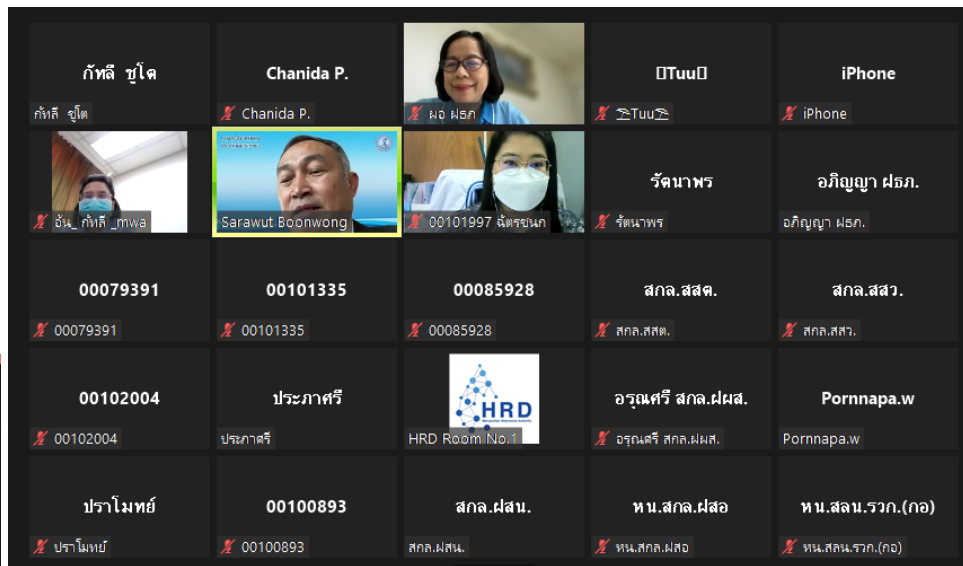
กัทลี ชูโต
กัทลี ชูโต

Chanida P.
Chanida P.

ผอ ฝธภ

Tuu
Tuu

iPhone
iPhone

อัน_ กัทลี _mwa

Sarawut Boonwong

00101997 ฉัตรชนก

รัตนาพร
รัตนาพร

อภิญญา ฝธภ.
อภิญญา ฝธภ.

00079391
00079391

00101335
00101335

00085928
00085928

สกล.สสต.
สกล.สสต.

สกล.สสว.
สกล.สสว.

00102004
00102004

ประภาศรี
ประภาศรี

HRD
HRD Room No.1

อรุณศรี สกล.ฝผส.
อรุณศรี สกล.ฝผส.

Pornnapa.w
Pornnapa.w

ปราโมทย์
ปราโมทย์

00100893
00100893

สกล.ฝสน.
สกล.ฝสน.

หน.สกล.ฝสอ
หน.สกล.ฝสอ

หน.สลน.รวก.(กอ)
หน.สลน.รวก.(กอ)